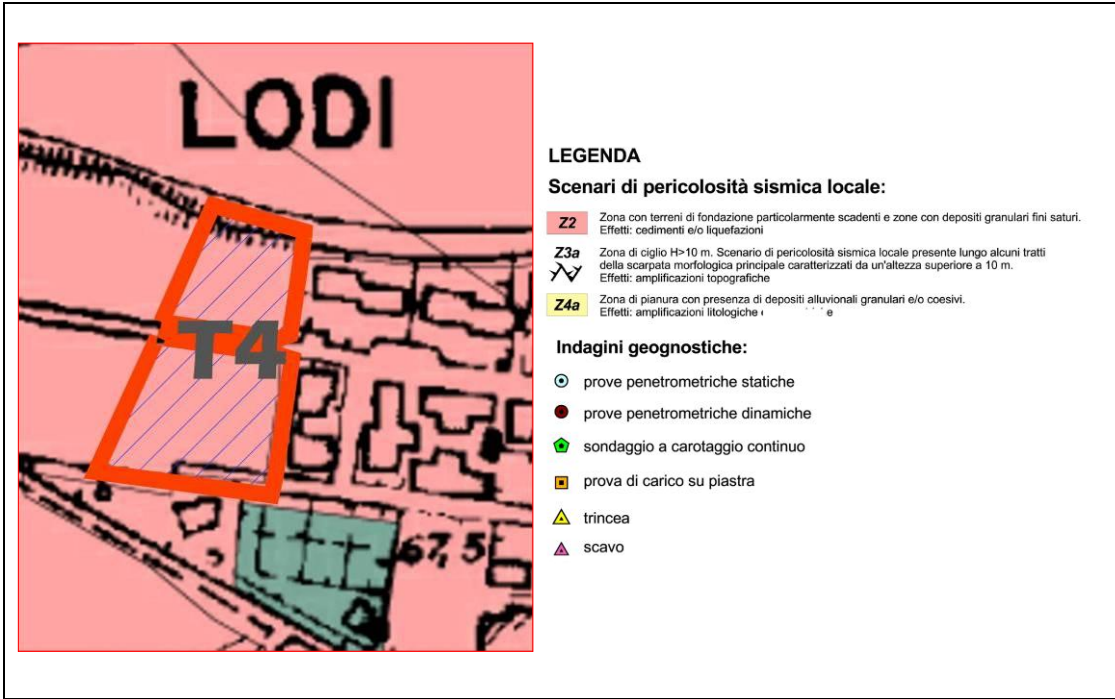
LODI

T4

67,5

LEGENDA

Scenari di pericolosità sismica locale:

Z2 Zona con terreni di fondazione particolarmente scadenti e zone con depositi granulari fini saturi. Effetti: cedimenti e/o liquefazioni

Z3a Zona di ciglio H>10 m. Scenario di pericolosità sismica locale presente lungo alcuni tratti della scarpata morfologica principale caratterizzati da un'altezza superiore a 10 m. Effetti: amplificazioni topografiche

Z4a Zona di pianura con presenza di depositi alluvionali granulari e/o coesivi. Effetti: amplificazioni litologiche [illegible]e

Indagini geognostiche:

prove penetrometriche statiche

prove penetrometriche dinamiche

sondaggio a carotaggio continuo

prova di carico su piastra

trincea

scavo